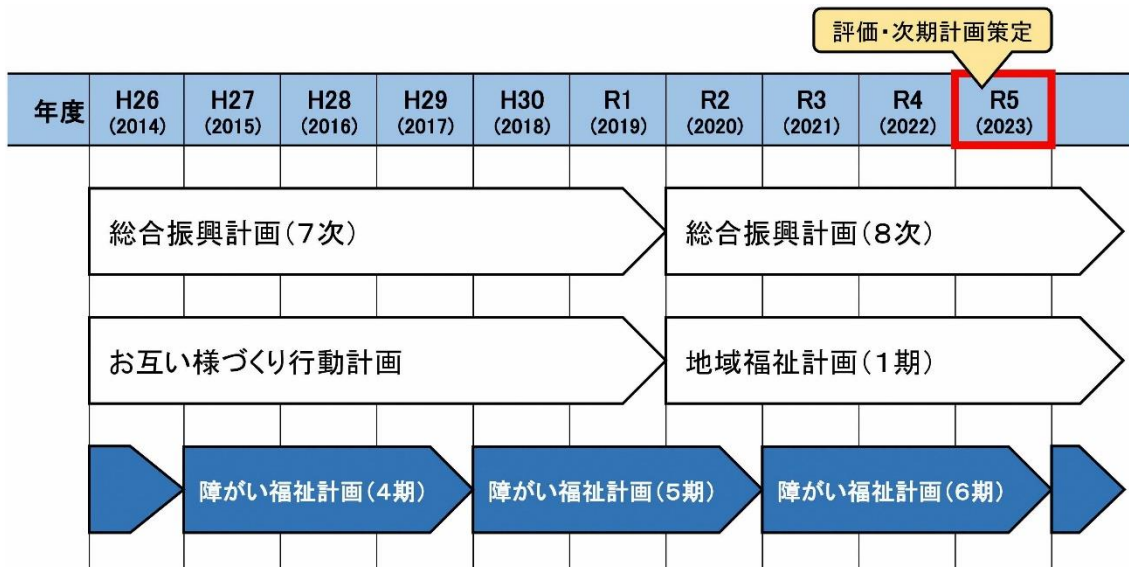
評価・次期計画策定

| 年度 | H26 (2014) | H27 (2015) | H28 (2016) | H29 (2017) | H30 (2018) | R1 (2019) | R2 (2020) | R3 (2021) | R4 (2022) | R5 (2023) |
|---|---|---|---|---|---|---|---|---|---|---|

総合振興計画（7次）

総合振興計画（8次）

お互い様づくり行動計画

地域福祉計画（1期）

障がい福祉計画（4期）

障がい福祉計画（5期）

障がい福祉計画（6期）